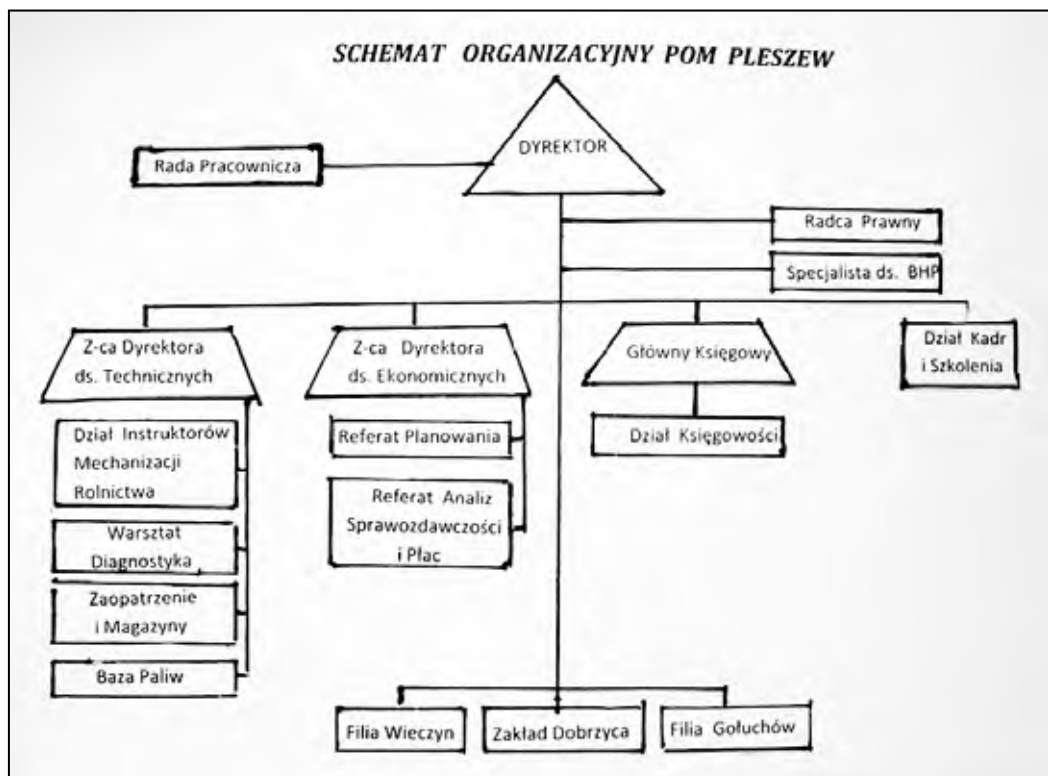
SCHEMAT ORGANIZACYJNY POM PLESZEW

DYREKTOR

Rada Pracownicza

Radca Prawny

Specjalista ds. BHP

Z-ca Dyrektora ds. Technicznych

Z-ca Dyrektora ds. Ekonomicznych

Główny Księgowy

Dział Kadr i Szkolenia

Dział Instruktorów Mechanizacji Rolnictwa

Warsztat Diagnostyka

Zaopatrzenie i Magazyny

Baza Paliw

Referat Planowania

Referat Analiz Sprawozdawczości i Płac

Dział Księgowości

Filia Wieczyn

Zakład Dobrzyca

Filia Gołuchów